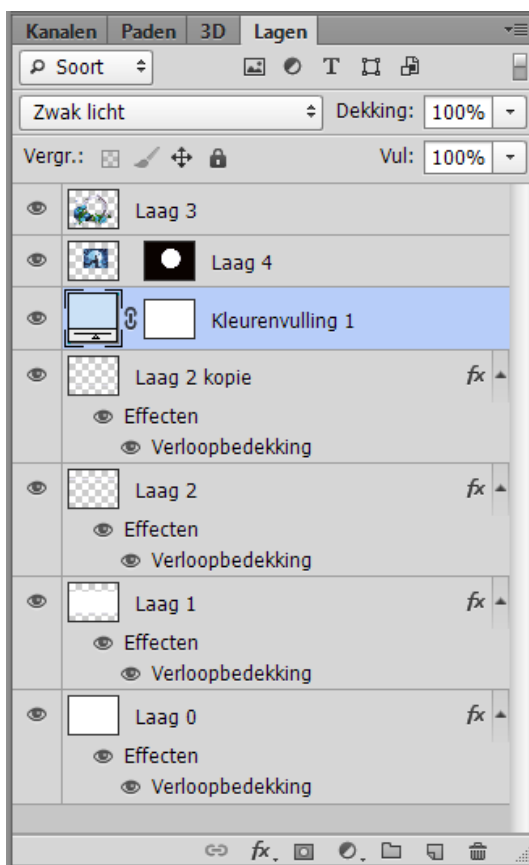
Kanalen | Paden | 3D | Lagen

Soort

Zwak licht

Dekking: 100%

Vergr.:

Vul: 100%

Laag 3

Laag 4

Kleurenvulling 1

Laag 2 kopie $fx$

Effecten

Verloopbedekking

Laag 2 $fx$

Effecten

Verloopbedekking

Laag 1 $fx$

Effecten

Verloopbedekking

Laag 0 $fx$

Effecten

Verloopbedekking

$fx$